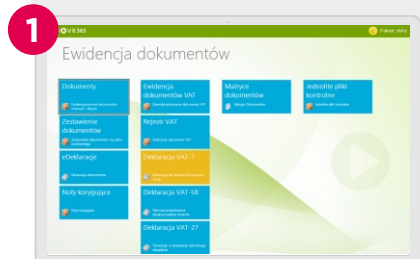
1

V-B 365

Pokaż zmiany

Ewidencja dokumentów

Dokumenty

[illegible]

Zestawienie dokumentów

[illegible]

eDeklaracje

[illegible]

Noty korygujące

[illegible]

Ewidencja dokumentów VAT

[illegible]

Rejestr VAT

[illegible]

Deklaracja VAT-7

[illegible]

Deklaracja VAT-UE

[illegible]

Deklaracja VAT-27

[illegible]

Matryce dokumentów

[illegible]

Jednolite pliki kontrolne

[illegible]